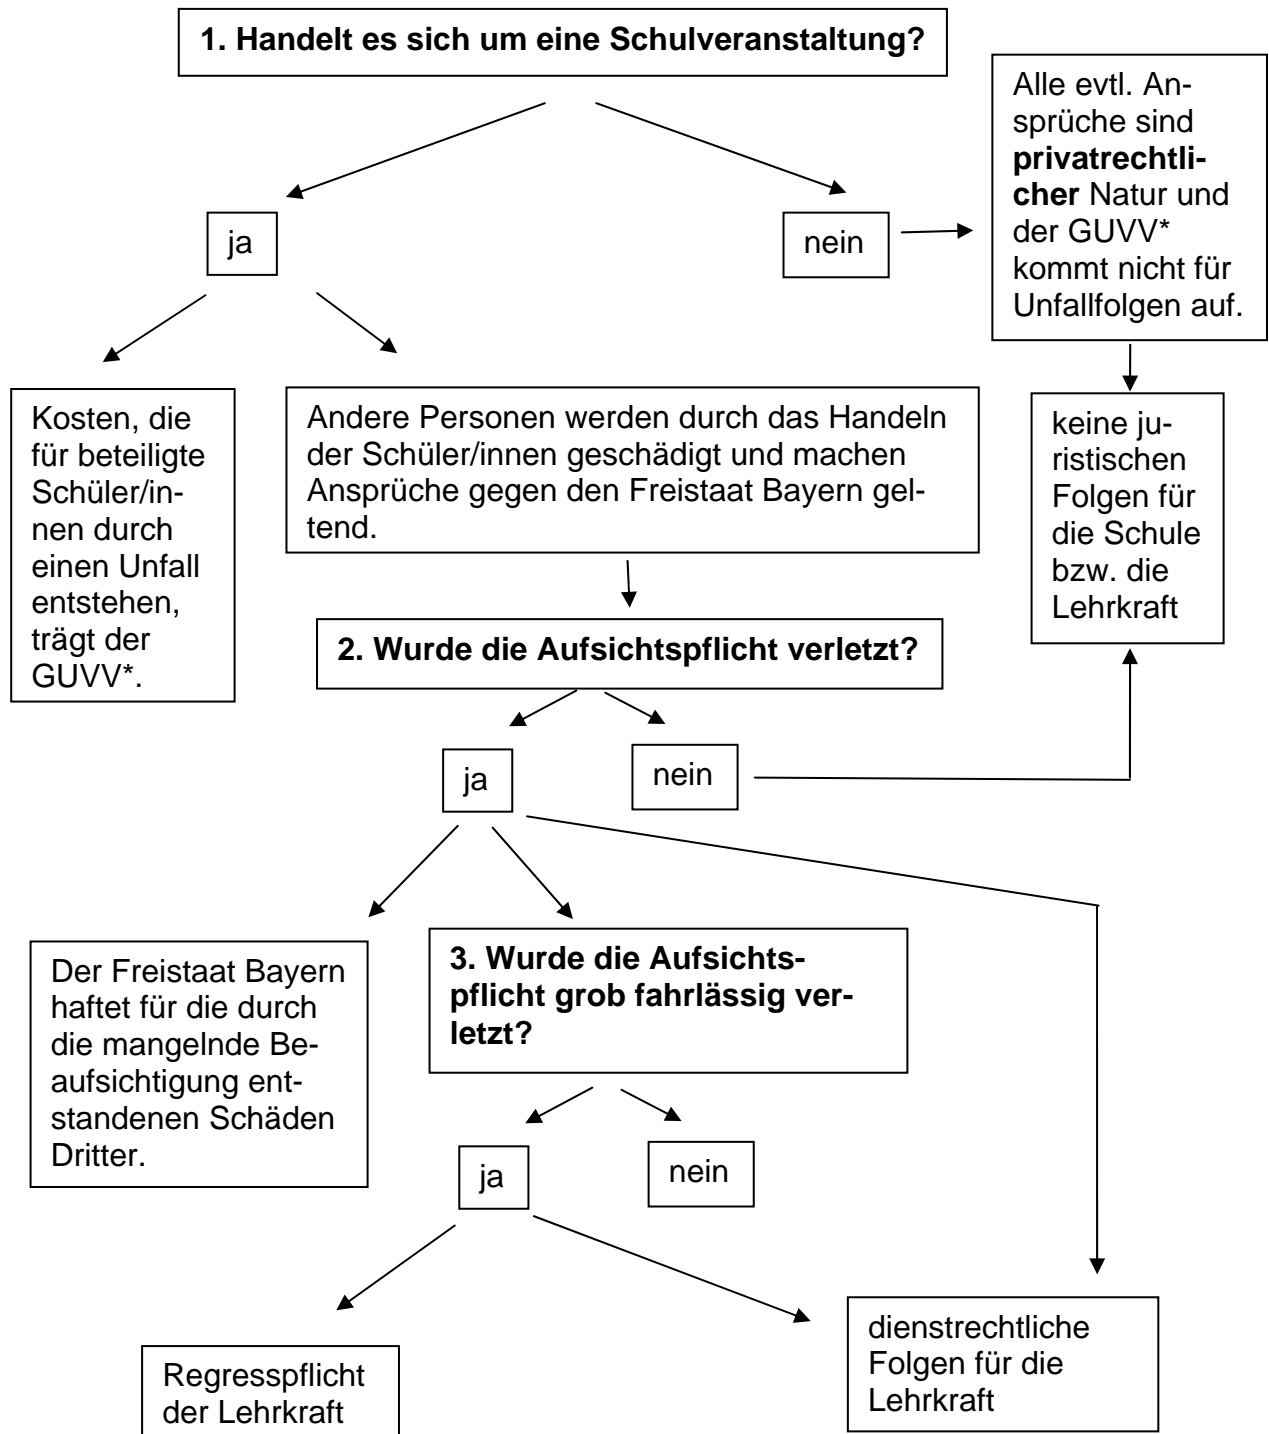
**1. Handelt es sich um eine Schulveranstaltung?**

Alle evtl. Ansprüche sind **privatrechtlicher** Natur und der GUVV* kommt nicht für Unfallfolgen auf.

ja

nein

Kosten, die für beteiligte Schüler/innen durch einen Unfall entstehen, trägt der GUVV*.

Andere Personen werden durch das Handeln der Schüler/innen geschädigt und machen Ansprüche gegen den Freistaat Bayern geltend.

keine juristischen Folgen für die Schule bzw. die Lehrkraft

**2. Wurde die Aufsichtspflicht verletzt?**

ja

nein

Der Freistaat Bayern haftet für die durch die mangelnde Beaufsichtigung entstandenen Schäden Dritter.

**3. Wurde die Aufsichtspflicht grob fahrlässig verletzt?**

ja

nein

Regresspflicht der Lehrkraft

dienstrechtliche Folgen für die Lehrkraft